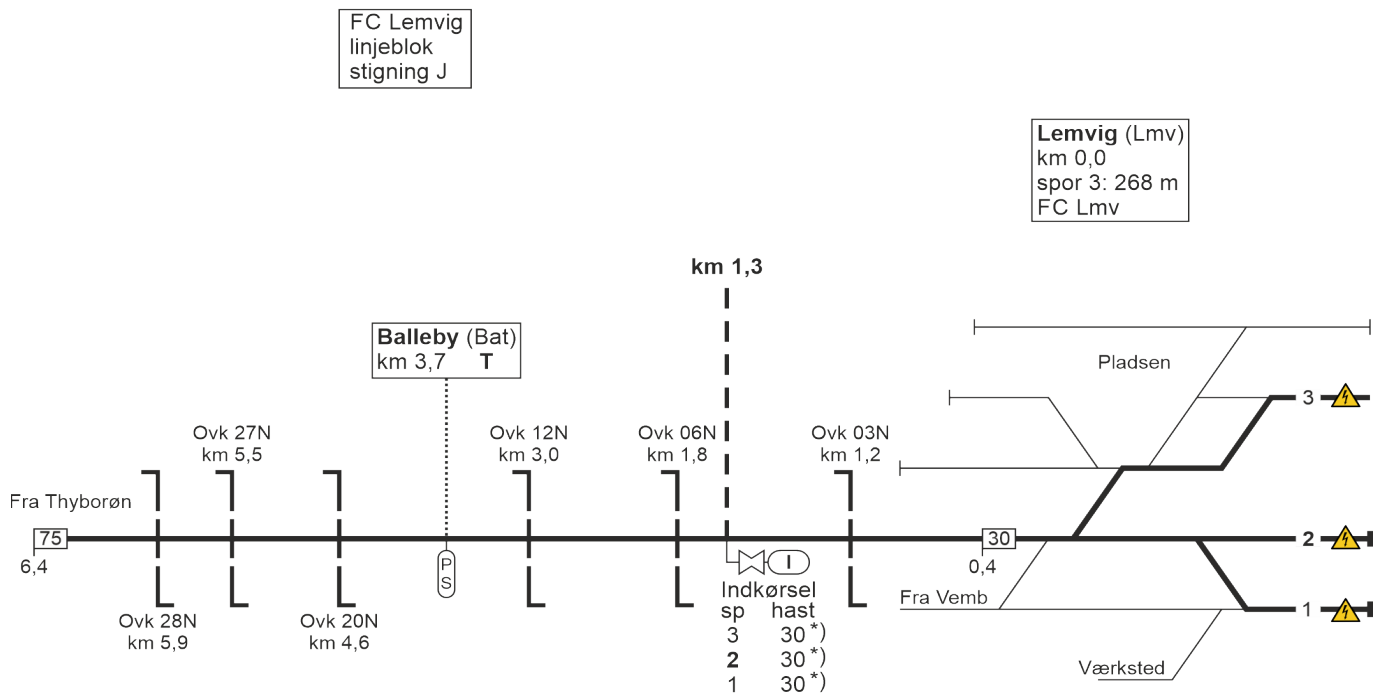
FC Lemvig
linjeblok
stigning J

Lemvig (Lmv)
km 0,0
spor 3: 268 m
FC Lmv

km 1,3

Balleby (Bat)
km 3,7 T

Pladsen

Ovk 27N
km 5,5

Ovk 12N
km 3,0

Ovk 06N
km 1,8

Ovk 03N
km 1,2

3

Fra Thyborøn

75
6,4

P
S

I

30
0,4

2

1

Fra Vemb

Ovk 28N
km 5,9

Ovk 20N
km 4,6

Indkørsel
| sp | hast |
|---|---|
| 3 | 30 *) |
| **2** | 30 *) |
| 1 | 30 *) |

Værksted